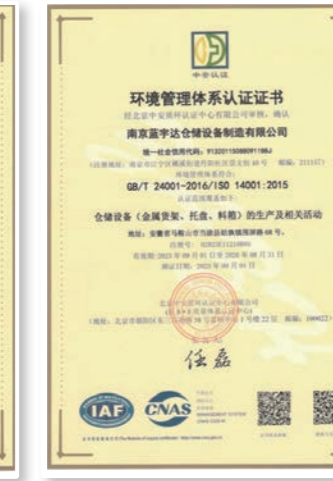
中安认证

环境管理体系认证证书

经北京中安质环认证中心有限公司审核，确认

南京蓝宇达仓储设备制造有限公司

统一社会信用代码：91320115088091186J

（注册地址：南京市江宁区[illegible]路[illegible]号 邮编：211157）

环境管理体系符合：

GB/T 24001-2016/ISO 14001:2015

认证范围覆盖如下：

仓储设备（金属货架、托盘、料箱）的生产及相关活动

地址：安徽省马鞍山市当涂县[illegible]路88号。

证书号：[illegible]

有效期：2023年09月01日至2026年08月31日

初次发证日期：2023年09月01日

北京中安质环认证中心有限公司

（地址：北京市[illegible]号楼22层 邮编：100022）

任磊

IAF

CNAS

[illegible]